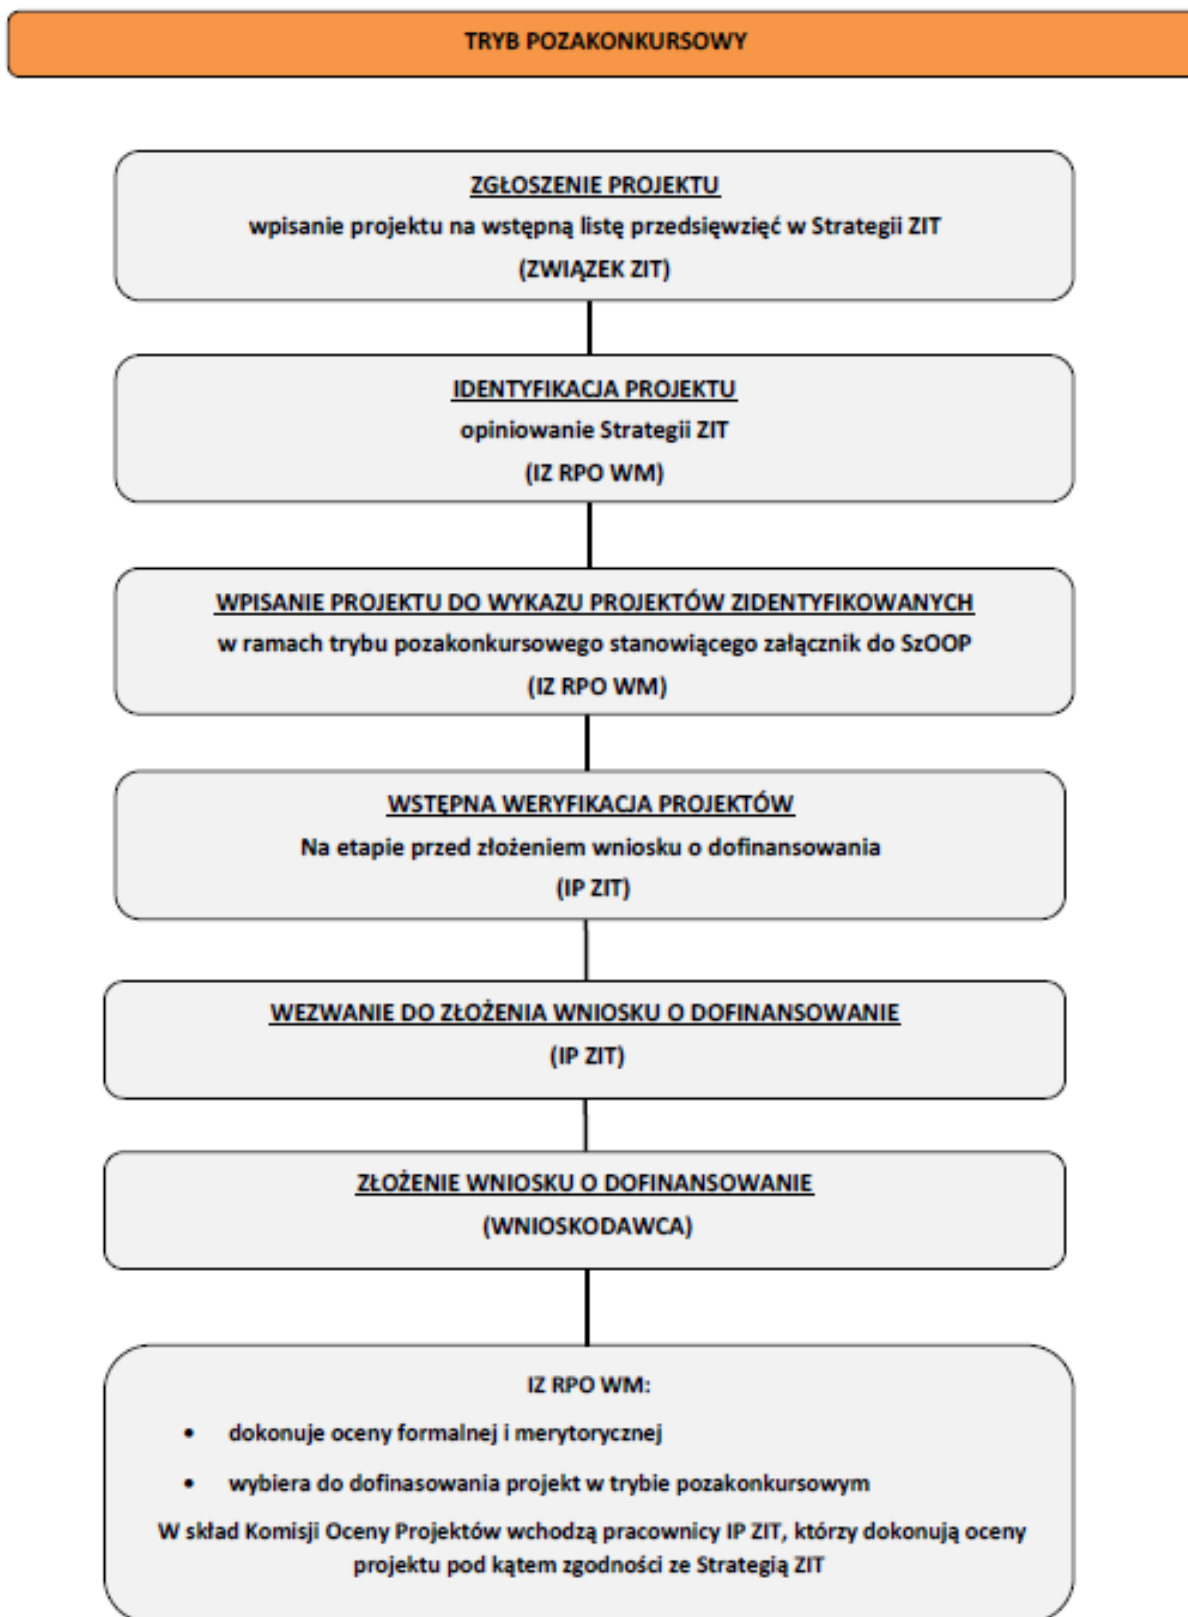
TRYB POZAKONKURSOWY

ZGŁOSZENIE PROJEKTU
wpisanie projektu na wstępną listę przedsięwzięć w Strategii ZIT
(ZWIĄZEK ZIT)

IDENTYFIKACJA PROJEKTU
opiniowanie Strategii ZIT
(IZ RPO WM)

WPISANIE PROJEKTU DO WYKAZU PROJEKTÓW ZIDENTYFIKOWANYCH
w ramach trybu pozakonkursowego stanowiącego załącznik do SzOOP
(IZ RPO WM)

WSTĘPNA WERYFIKACJA PROJEKTÓW
Na etapie przed złożeniem wniosku o dofinansowania
(IP ZIT)

WEZWANIE DO ZŁOŻENIA WNIOSKU O DOFINANSOWANIE
(IP ZIT)

ZŁOŻENIE WNIOSKU O DOFINANSOWANIE
(WNIOSKODAWCA)

IZ RPO WM:

- dokonuje oceny formalnej i merytorycznej
- wybiera do dofinasowania projekt w trybie pozakonkursowym

W skład Komisji Oceny Projektów wchodzą pracownicy IP ZIT, którzy dokonują oceny projektu pod kątem zgodności ze Strategią ZIT